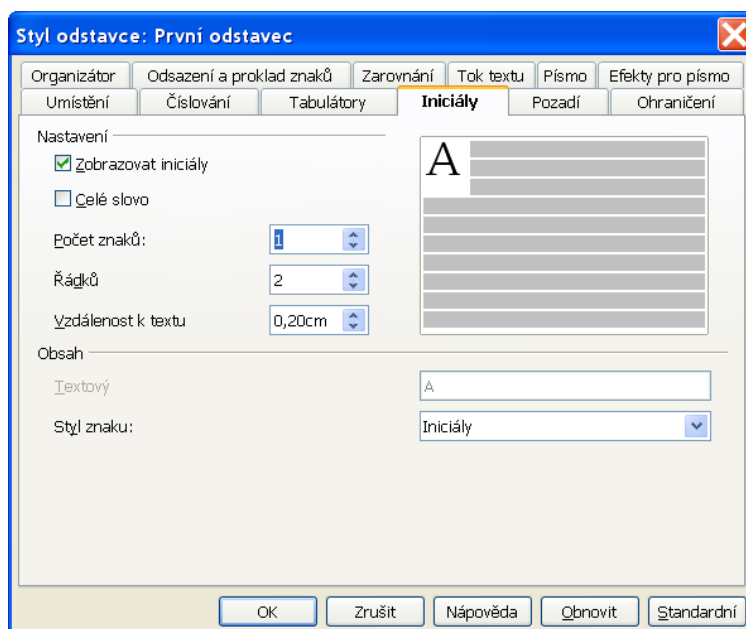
Styl odstavce: První odstavec

Organizátor | Odsazení a proklad znaků | Zarovnání | Tok textu | Písmo | Efekty pro písmo
Umístění | Číslování | Tabulátory | Iniciály | Pozadí | Ohraničení

Nastavení

Zobrazovat iniciály

Celé slovo

Počet znaků: 1

Řádků 2

Vzdálenost k textu 0,20cm

A

Obsah

Textový A

Styl znaku: Iniciály

OK Zrušit Nápověda Obnovit Standardní